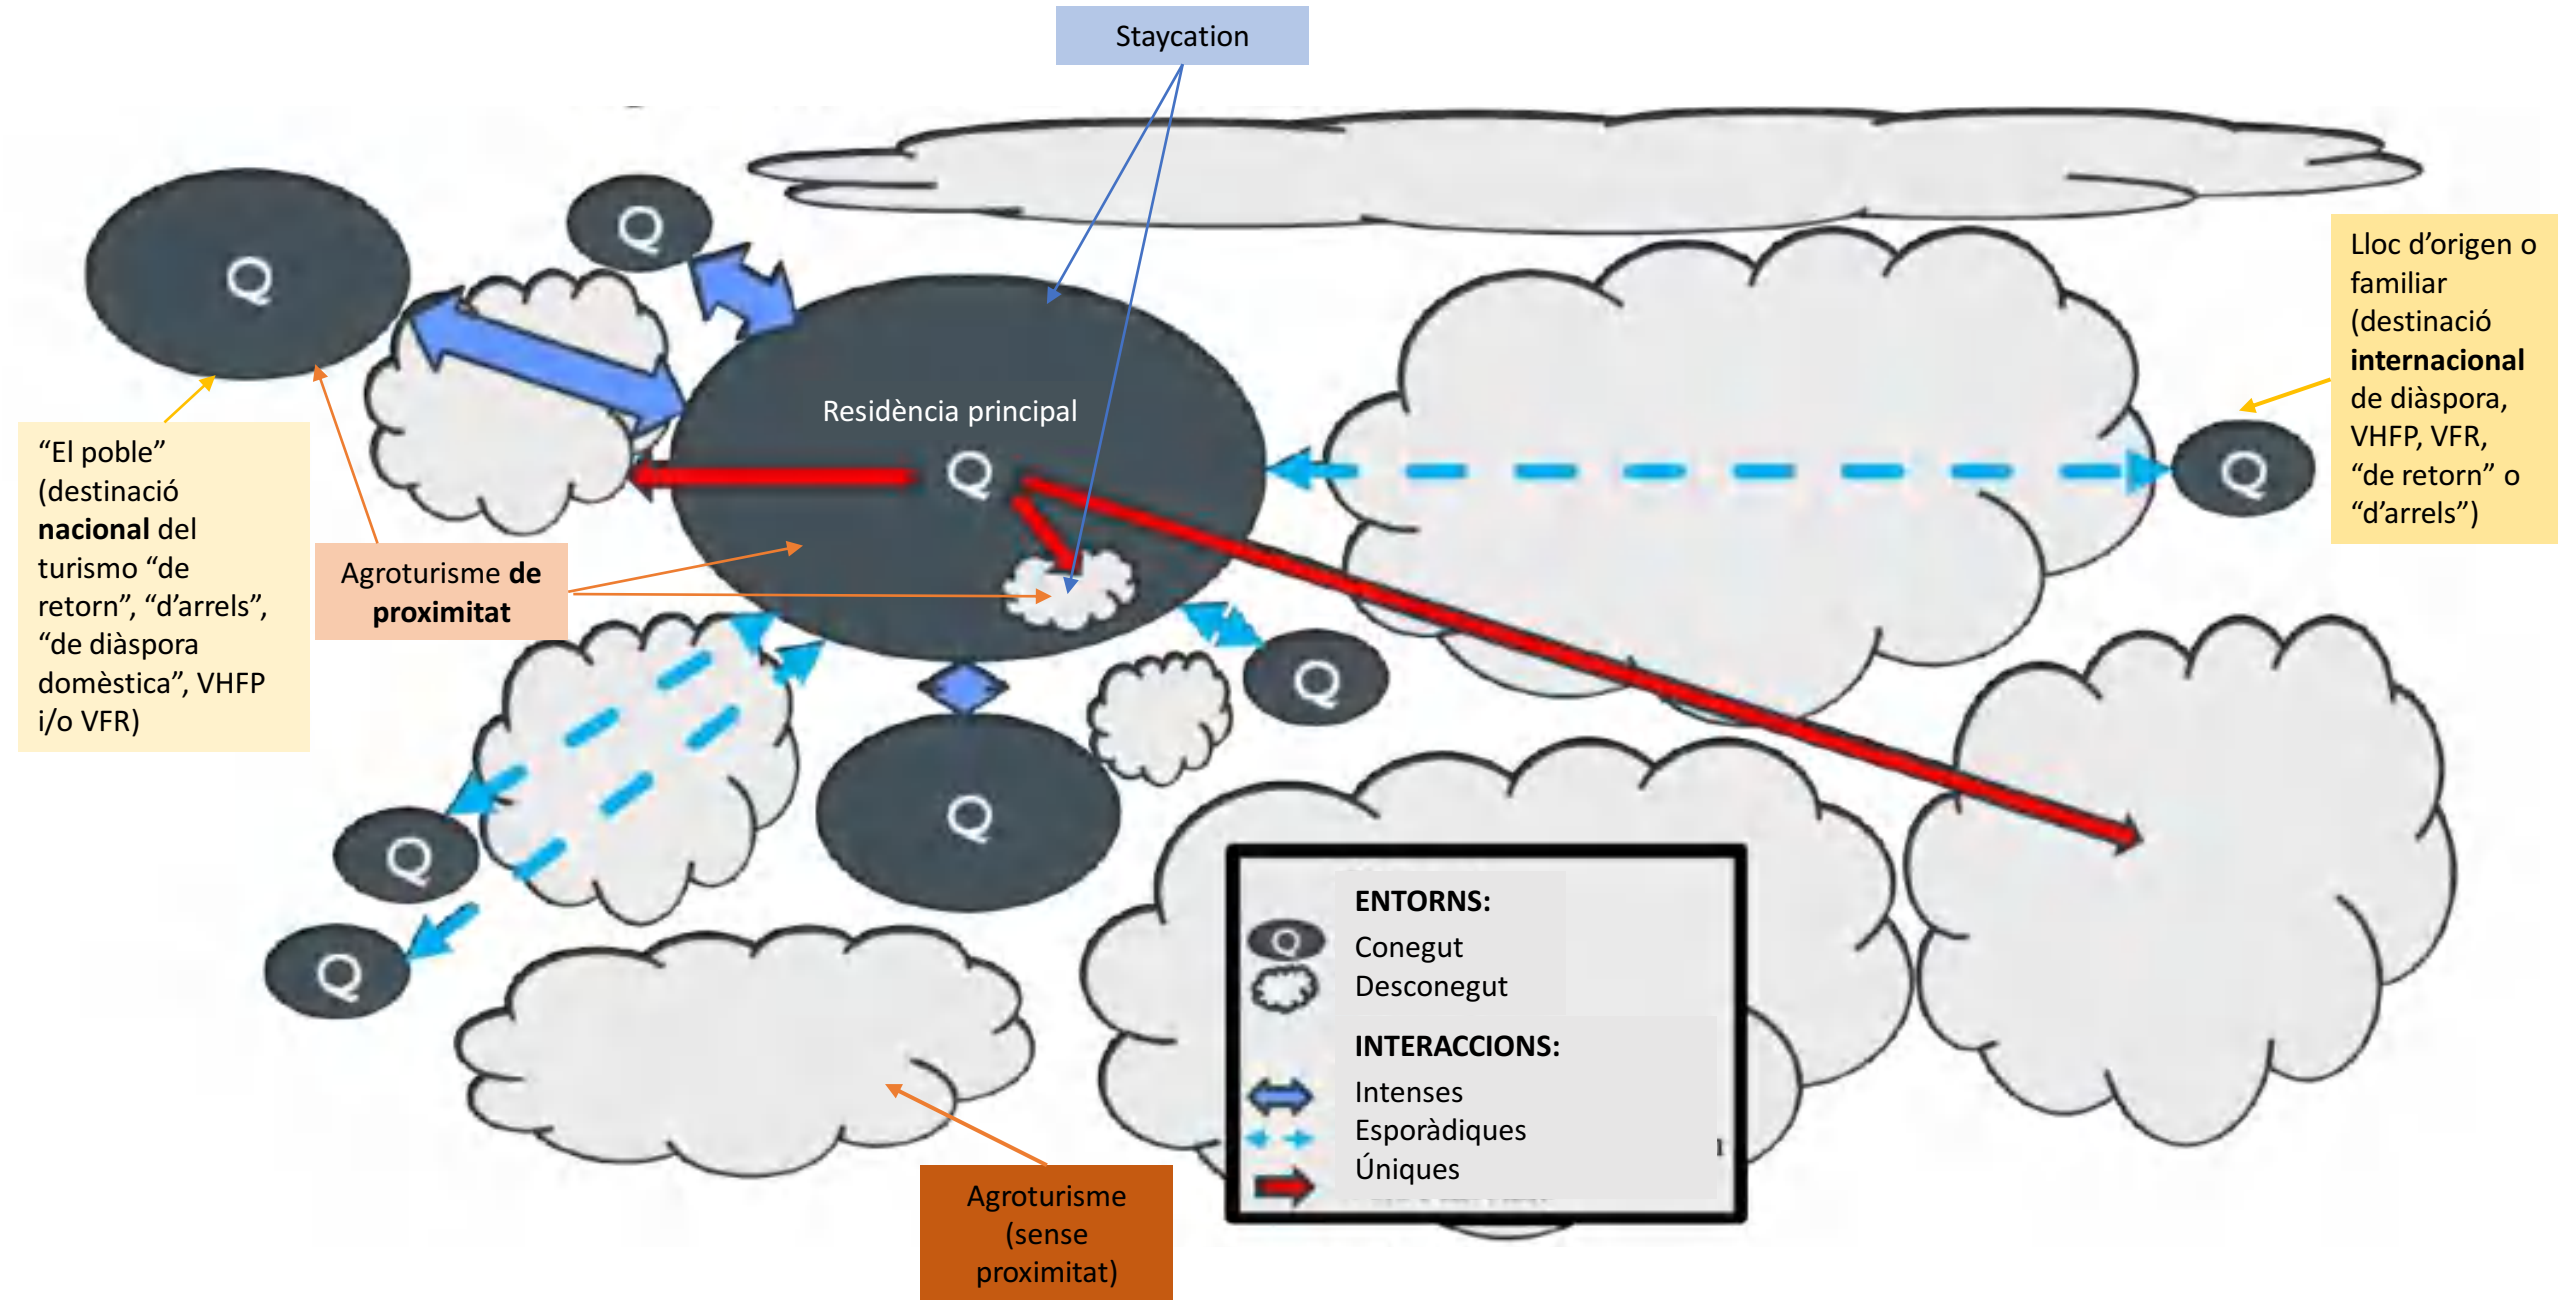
Staycation

Q

Q

Lloc d'origen o familiar (destinació **internacional** de diàspora, VHFP, VFR, "de retorn" o "d'arrels")

Residència principal

Q

Q

"El poble" (destinació **nacional** del turismo "de retorn", "d'arrels", "de diàspora domèstica", VHFP i/o VFR)

Agroturisme **de proximitat**

Q

Q

Q

Q

ENTORNS:
Q Conegut
Desconegut

INTERACCIONS:
Intenses
Esporàdiques
Úniques

Agroturisme (sense proximitat)